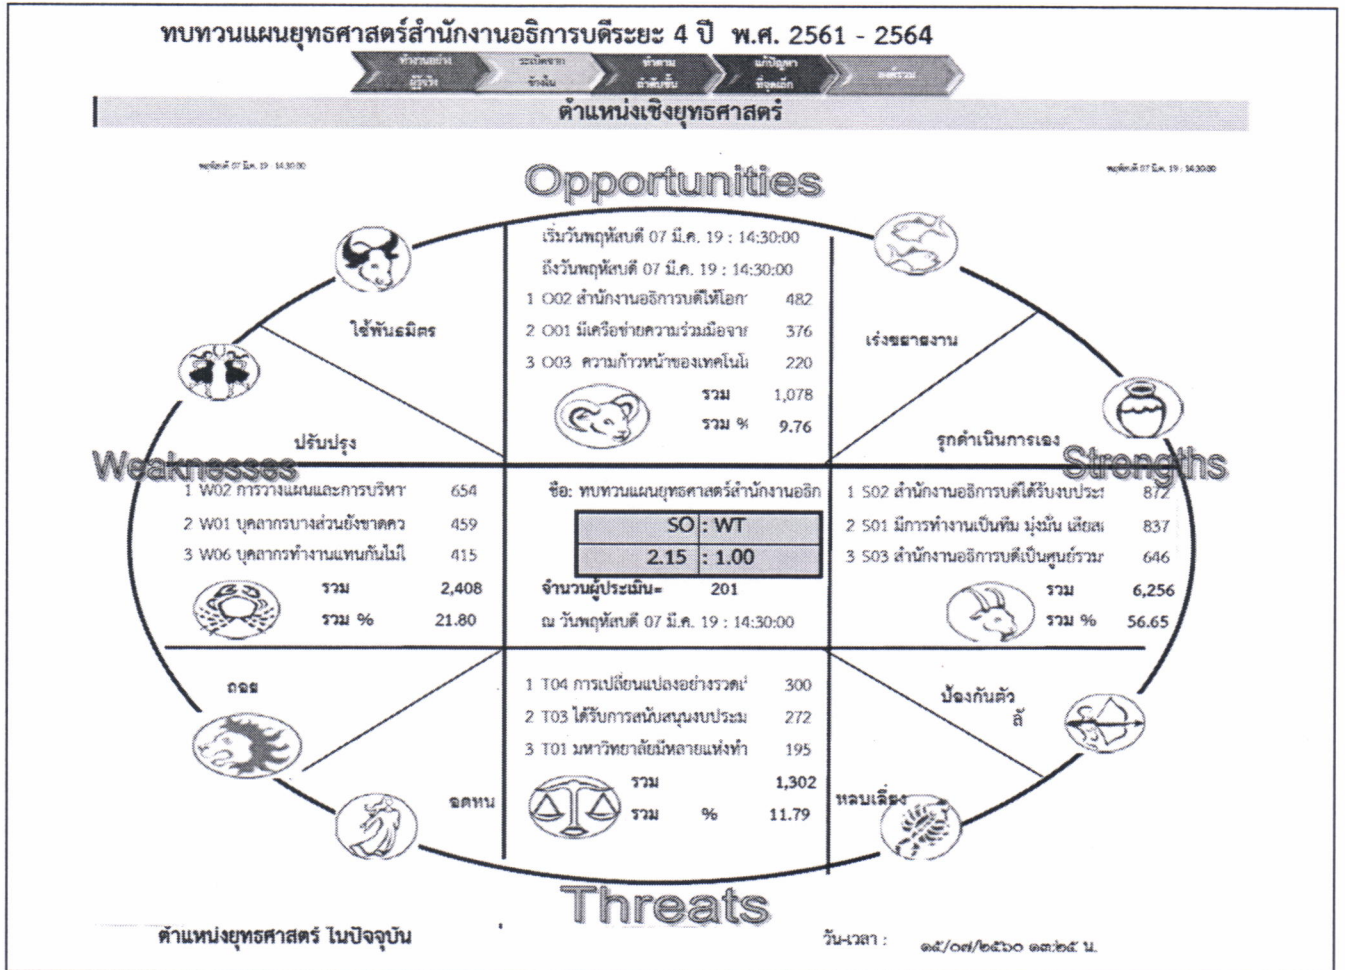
ทบทวนแผนยุทธศาสตร์สำนักงานอธิการบดีระยะ 4 ปี พ.ศ. 2561 - 2564

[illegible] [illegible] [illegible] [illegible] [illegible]

ตำแหน่งเชิงยุทธศาสตร์

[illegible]

Opportunities

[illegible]

เริ่มวันพฤหัสบดี 07 มี.ค. 19 : 14:30:00
ถึงวันพฤหัสบดี 07 มี.ค. 19 : 14:30:00

| | | |
|---|---|---|
| 1 | O02 สำนักงานอธิการบดีให้โอก | 482 |
| 2 | O01 มีเครือข่ายความร่วมมือจา | 376 |
| 3 | O03 ความก้าวหน้าของเทคโนโ | 220 |
| | รวม | 1,078 |
| | รวม % | 9.76 |

ใช้พันธมิตร

เร่งขยายงาน

ปรับปรุง

รุกดำเนินการเอง

Weaknesses

Strengths

| | | |
|---|---|---|
| 1 | W02 การวางแผนและการบริหา | 654 |
| 2 | W01 บุคลากรบางส่วนยังขาดคว | 459 |
| 3 | W06 บุคลากรทำงานแทนกันไม่ไ | 415 |
| | รวม | 2,408 |
| | รวม % | 21.80 |

ชื่อ: ทบทวนแผนยุทธศาสตร์สำนักงานอธิก

| SO | : WT |
|---|---|
| 2.15 | : 1.00 |

จำนวนผู้ประเมิน= 201
ณ วันพฤหัสบดี 07 มี.ค. 19 : 14:30:00

| | | |
|---|---|---|
| 1 | S02 สำนักงานอธิการบดีได้รับงบประ | 872 |
| 2 | S01 มีการทำงานเป็นทีม มุ่งมั่น เสียสล | 837 |
| 3 | S03 สำนักงานอธิการบดีเป็นศูนย์รวม | 646 |
| | รวม | 6,256 |
| | รวม % | 56.65 |

ถอย

ป้องกันตัว ล้

| | | |
|---|---|---|
| 1 | T04 การเปลี่ยนแปลงอย่างรวดเ | 300 |
| 2 | T03 ได้รับการสนับสนุนงบประม | 272 |
| 3 | T01 มหาวิทยาลัยมีหลายแห่งทำ | 195 |
| | รวม | 1,302 |
| | รวม % | 11.79 |

อดทน

หลบเลี่ยง

Threats

ตำแหน่งยุทธศาสตร์ ในปัจจุบัน

วัน-เวลา : ๑๕/๐๗/๒๕๖๐ ๑๓:๒๕ น.